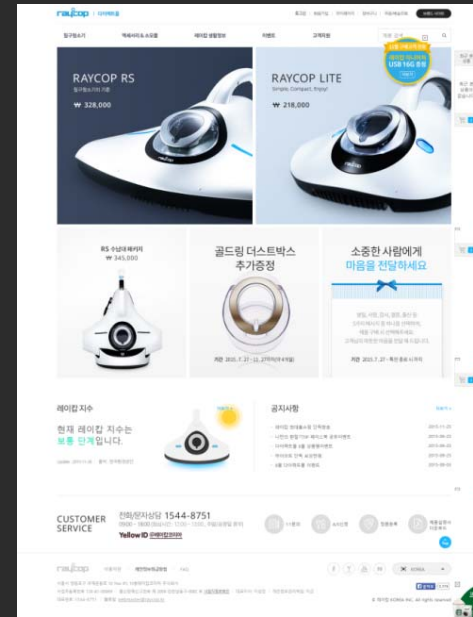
raycop | 다이렉트몰

로그인 회원가입 마이페이지 장바구니 주문배송조회

침구청소기 액세서리&소모품 레이캅 생활정보 이벤트 고객지원

상품 검색

신규 구매고객 혜택
레이캅 다이렉트
USB 16G 증정

RAYCOP RS
침구청소기의 기준
₩ 328,000

RAYCOP LITE
Simple, Compact, Enjoy!
₩ 218,000

RS 수납대 패키지
₩ 345,000

골드링 더스트박스
추가증정

기간 : 2015. 7. 27 ~

소중한 사람에게
마음을 전달하세요

기간 : 2015. 7. 27 ~

레이캅 지수

현재 레이캅 지수는
보통 단계입니다.

공지사항

CUSTOMER SERVICE

전화/문자상담 1544-8751

Yellow ID

raycop

KOREA

© 레이캅 KOREA INC. All rights reserved.